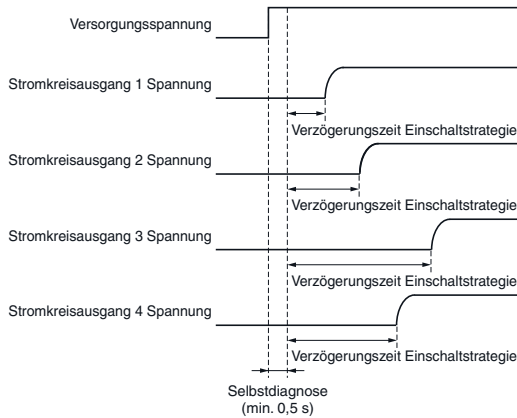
Versorgungsspannung

Stromkreisausgang 1 Spannung

Verzögerungszeit Einschaltstrategie

Stromkreisausgang 2 Spannung

Verzögerungszeit Einschaltstrategie

Stromkreisausgang 3 Spannung

Verzögerungszeit Einschaltstrategie

Stromkreisausgang 4 Spannung

Verzögerungszeit Einschaltstrategie

Selbstdiagnose
(min. 0,5 s)